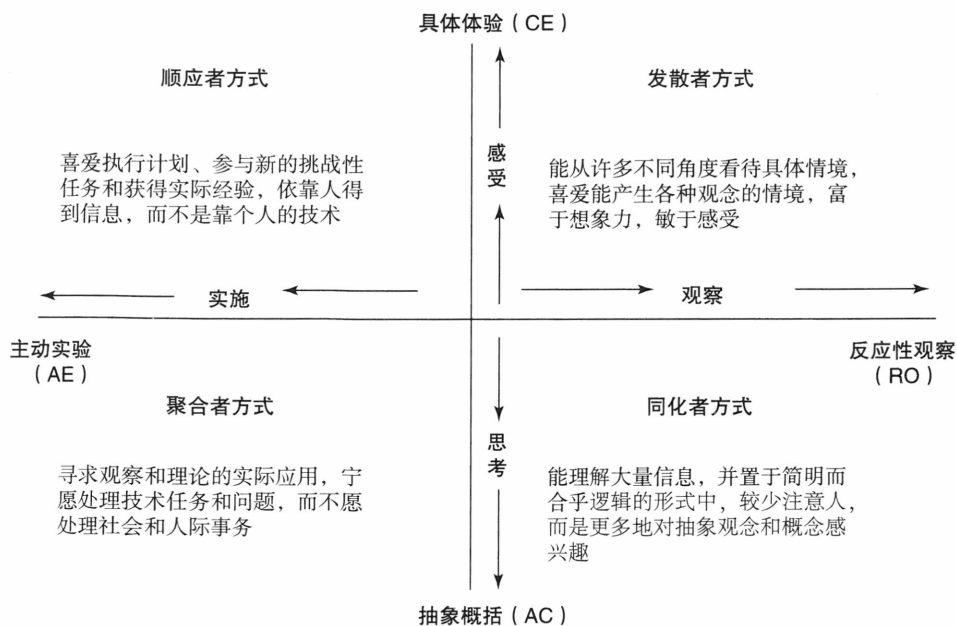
具体体验（CE）

顺应者方式

喜爱执行计划、参与新的挑战性任务和获得实际经验，依靠人得到信息，而不是靠个人的技术

感受

发散者方式

能从许多不同角度看待具体情境，喜爱能产生各种观念的情境，富于想象力，敏于感受

实施

观察

主动实验（AE）

反应性观察（RO）

聚合者方式

寻求观察和理论的实际应用，宁愿处理技术任务和问题，而不愿处理社会和人际事务

思考

同化者方式

能理解大量信息，并置于简明而合乎逻辑的形式中，较少注意人，而是更多地对抽象观念和概念感兴趣

抽象概括（AC）